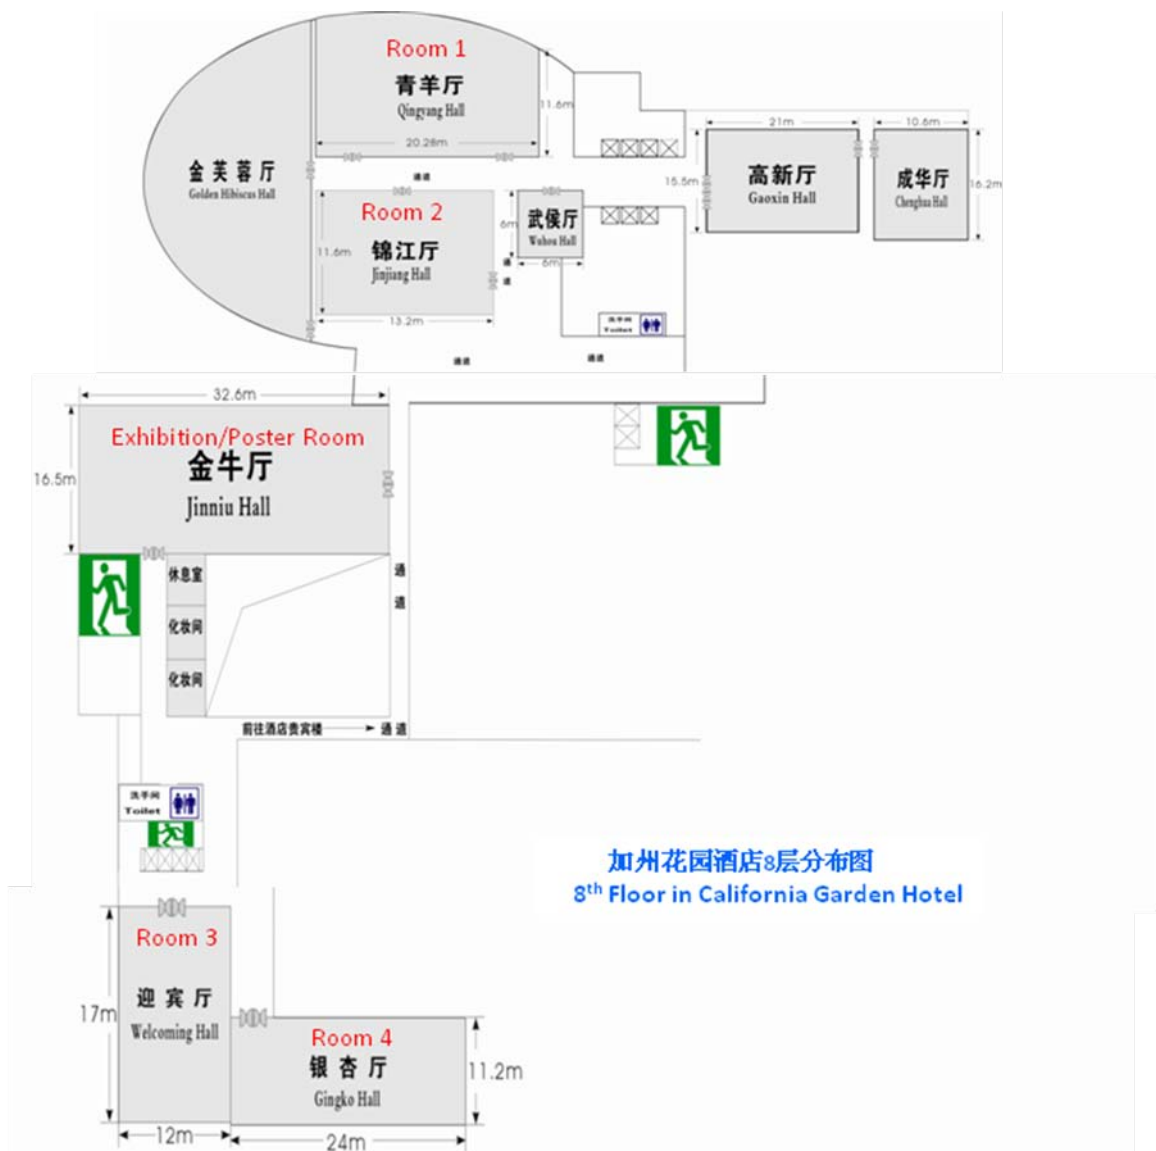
Room 1
青羊厅
Qingyang Hall
11.6m
20.28m

金芙蓉厅
Golden Hibiscus Hall

通道

Room 2
锦江厅
Jinjiang Hall
11.6m
13.2m

武侯厅
Wuhou Hall
6m
6m

21m
高新厅
Gaoxin Hall
15.5m

10.6m
成华厅
Chenghua Hall
16.2m

洗手间
Toilet

通道
通道

32.6m
Exhibition/Poster Room
金牛厅
Jinniu Hall
16.5m

休息室
化妆间
化妆间

通
道

前往酒店贵宾楼
通道

洗手间
Toilet

加州花园酒店8层分布图
$8^{th}$ Floor in California Garden Hotel

Room 3
迎宾厅
Welcoming Hall
17m
12m

Room 4
银杏厅
Gingko Hall
11.2m
24m